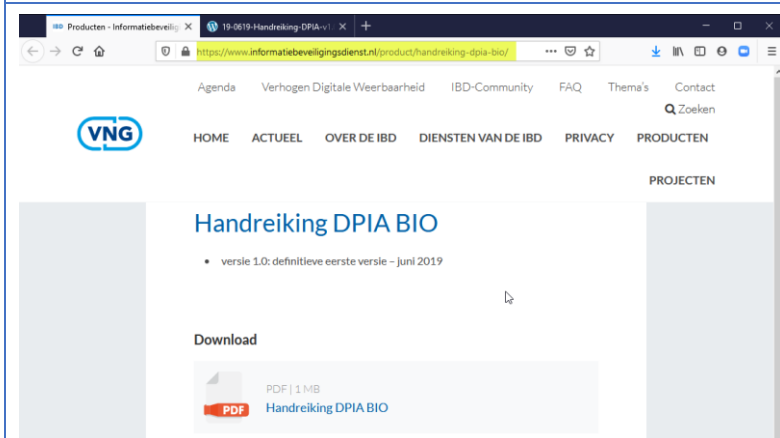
IBD Producten - Informatiebeveilig ×
19-0619-Handreiking-DPIA-v1 ×
+

https://www.informatiebeveiligingsdienst.nl/product/handreiking-dpia-bio/

Agenda Verhogen Digitale Weerbaarheid IBD-Community FAQ Thema's Contact
Zoeken

VNG

HOME ACTUEEL OVER DE IBD DIENSTEN VAN DE IBD PRIVACY PRODUCTEN PROJECTEN

Handreiking DPIA BIO

• versie 1.0: definitieve eerste versie – juni 2019

Download

PDF

PDF | 1 MB
Handreiking DPIA BIO